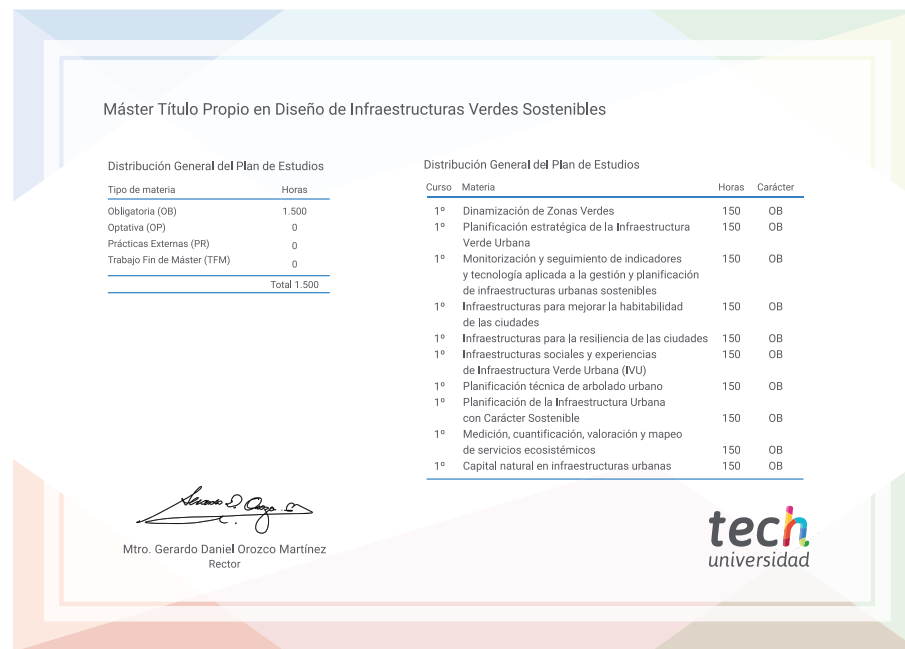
Máster Título Propio en Diseño de Infraestructuras Verdes Sostenibles

Distribución General del Plan de Estudios

| Tipo de materia | Horas |
|---|---|
| Obligatoria (OB) | 1.500 |
| Optativa (OP) | 0 |
| Prácticas Externas (PR) | 0 |
| Trabajo Fin de Máster (TFM) | 0 |
| | Total 1.500 |

Distribución General del Plan de Estudios

| Curso | Materia | Horas | Carácter |
|---|---|---|---|
| 1º | Dinamización de Zonas Verdes | 150 | OB |
| 1º | Planificación estratégica de la Infraestructura Verde Urbana | 150 | OB |
| 1º | Monitorización y seguimiento de indicadores y tecnología aplicada a la gestión y planificación de infraestructuras urbanas sostenibles | 150 | OB |
| 1º | Infraestructuras para mejorar la habitabilidad de las ciudades | 150 | OB |
| 1º | Infraestructuras para la resiliencia de las ciudades | 150 | OB |
| 1º | Infraestructuras sociales y experiencias de Infraestructura Verde Urbana (IVU) | 150 | OB |
| 1º | Planificación técnica de arbolado urbano | 150 | OB |
| 1º | Planificación de la Infraestructura Urbana con Carácter Sostenible | 150 | OB |
| 1º | Medición, cuantificación, valoración y mapeo de servicios ecosistémicos | 150 | OB |
| 1º | Capital natural en infraestructuras urbanas | 150 | OB |

Mtro. Gerardo Daniel Orozco Martínez
Rector

tech
universidad